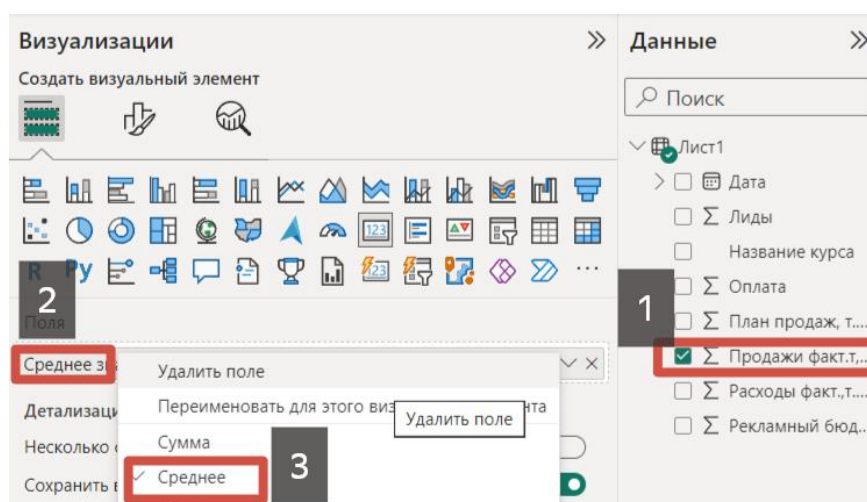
Визуализации

Создать визуальный элемент

R Py ...

2

Поля

Среднее зн

Детализаци

Несколько

Сохранить

Удалить поле

Переименовать для этого виз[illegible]нта

Удалить поле

Сумма

✓ Среднее

3

Данные

Поиск

Лист1

Дата

Σ Лиды

Название курса

Σ Оплата

Σ План продаж, т....

1

Σ Продажи факт.т,...

Σ Расходы факт.,т...

Σ Рекламный бюд...